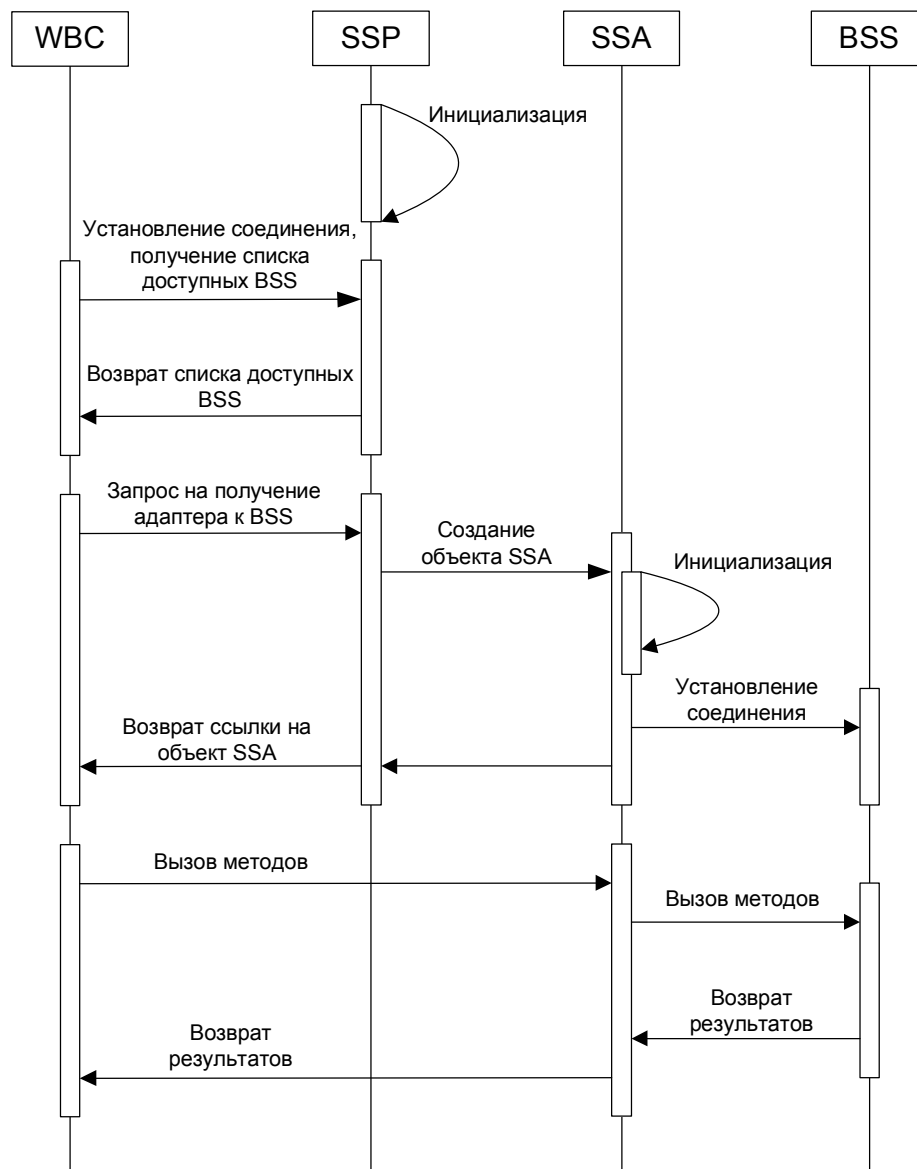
WBC

SSP

SSA

BSS

Инициализация

Установление соединения, получение списка доступных BSS

Возврат списка доступных BSS

Запрос на получение адаптера к BSS

Создание объекта SSA

Инициализация

Установление соединения

Возврат ссылки на объект SSA

Вызов методов

Вызов методов

Возврат результатов

Возврат результатов